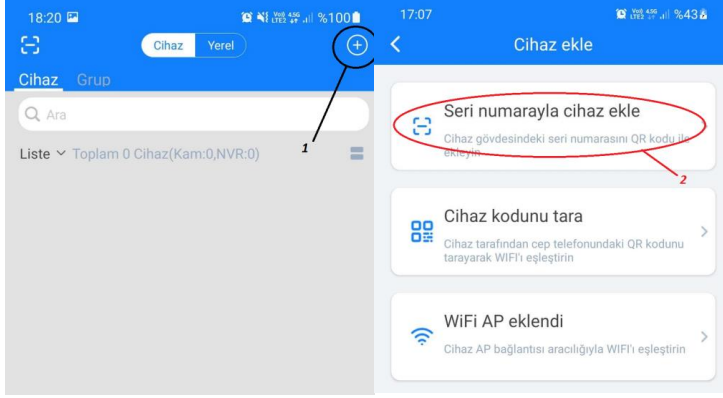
18:20

%100

Cihaz Yerel

Cihaz Grup

Ara

Liste Toplam 0 Cihaz(Kam:0,NVR:0)

1

17:07

%43

Cihaz ekle

Seri numarayla cihaz ekle

Cihaz gövdesindeki seri numarasını QR kodu ile ekleyin

2

Cihaz kodunu tara

Cihaz tarafından cep telefonundaki QR kodunu tarayarak WIFI'ı eşleştirin

WiFi AP eklendi

Cihaz AP bağlantısı aracılığıyla WIFI'ı eşleştirin